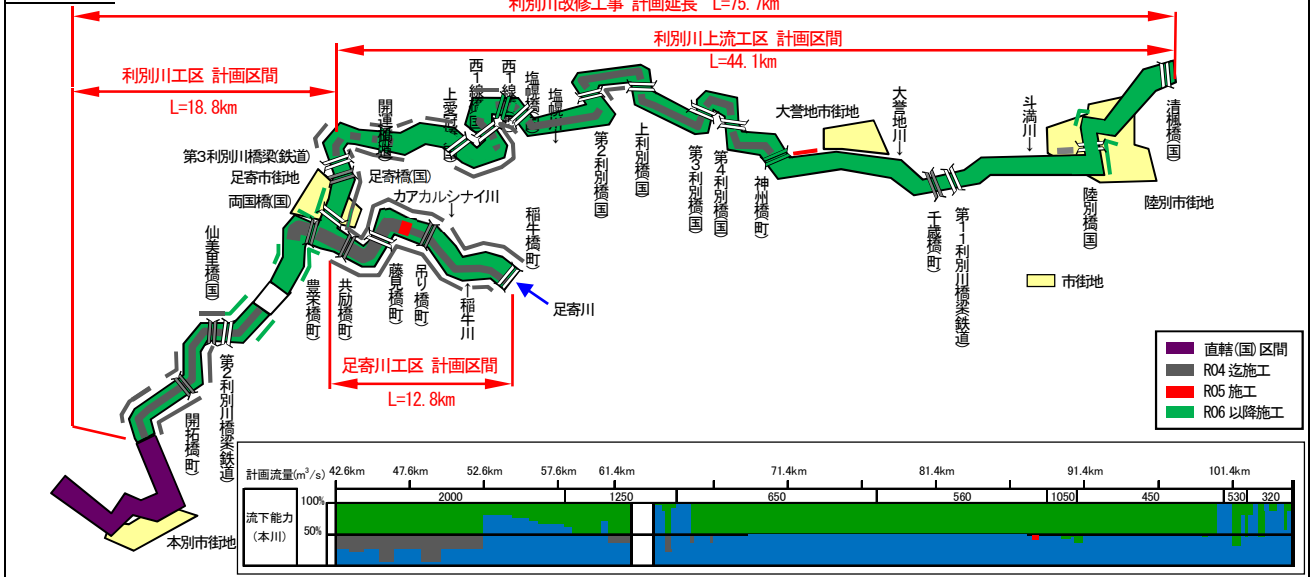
利別川改修工事 計画延長 L=75.7km

利別川上流工区 計画区間
L=44.1km

利別川工区 計画区間
L=18.8km

第3利別川橋梁(鉄道)
足寄市街地
両国橋(国)
仙美里橋(国)
第2利別川橋梁(鉄道)
開拓橋(町)
本別市街地
豊栄橋(町)
共励橋(町)
藤見橋(町)
吊り橋(町)
稲牛川
稲牛橋(町)
足寄川
カアカルシナイ川
足寄橋(国)
開運橋(町)
上愛冠橋(国)
西1線橋(町)
西1線橋(町)
塩幌橋(町)
塩幌川
第2利別橋(国)
上利別橋(国)
第3利別橋(国)
第4利別橋(国)
神州橋(町)
大誉地市街地
大誉地川
千歳橋(町)
第1利別川橋梁(鉄道)
斗満川
陸別橋(国)
清鳳橋(国)
陸別市街地
市街地

足寄川工区 計画区間
L=12.8km

直轄(国)区間
R04 迄施工
R05 施工
R06 以降施工

計画流量($m^3/s$)
42.6km 47.6km 52.6km 57.6km 61.4km 71.4km 81.4km 91.4km 101.4km
2000 1250 650 560 1050 450 530 320
流下能力(本川)
100%
50%